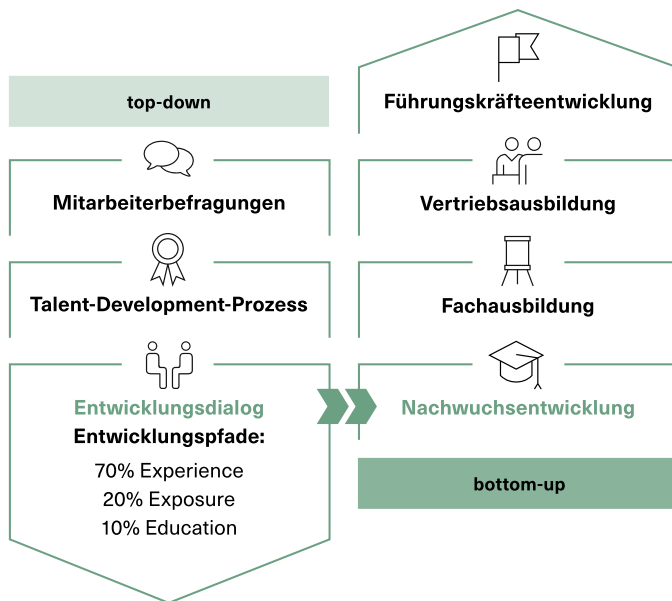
top-down

Mitarbeiterbefragungen

Talent-Development-Prozess

Entwicklungsdialog

Entwicklungspfade:

70% Experience
20% Exposure
10% Education

Führungskräfteentwicklung

Vertriebsausbildung

Fachausbildung

Nachwuchsentwicklung

bottom-up